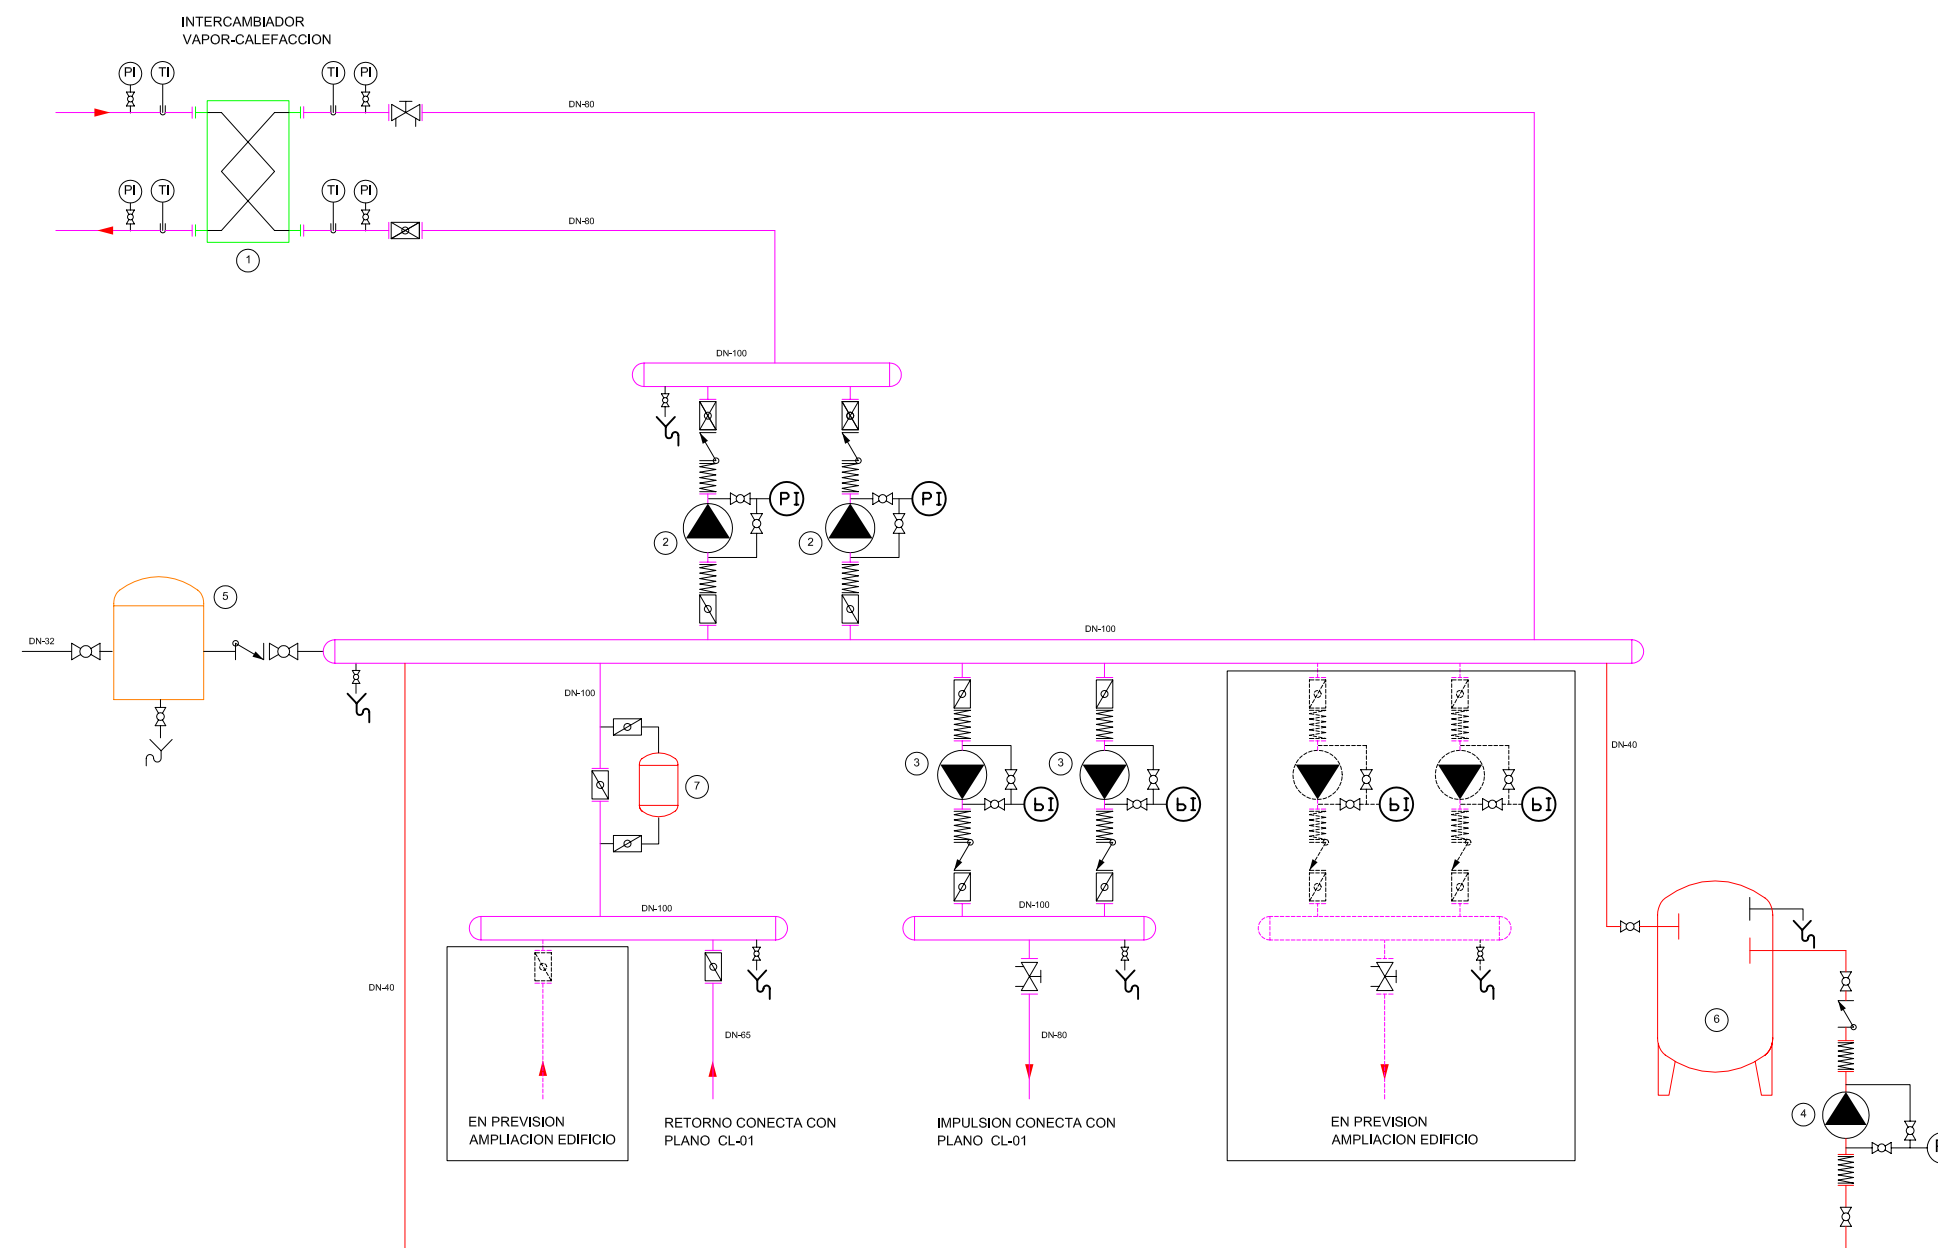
INTERCAMBIADOR
VAPOR-CALEFACCION

PI TI TI PI

DN-80

PI TI TI PI

DN-80

1

DN-100

PI PI

2 2

5

DN-32

DN-100

DN-100

7

3 3

PI PI PI PI

DN-40

DN-40

DN-100

DN-100

6

4

EN PREVISION
AMPLIACION EDIFICIO

DN-65

RETORNO CONECTA CON
PLANO CL-01

DN-80

IMPULSION CONECTA CON
PLANO CL-01

EN PREVISION
AMPLIACION EDIFICIO